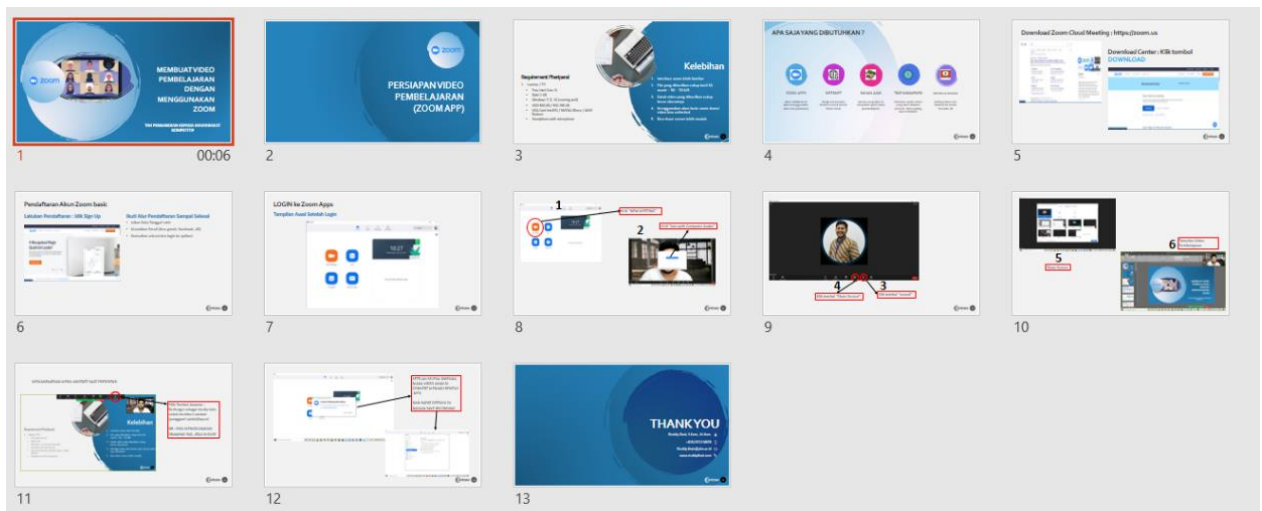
MEMBUAT VIDEO PEMBELAJARAN DENGAN MENGGUNAKAN ZOOM

1 00:06

zoom

PERSIAPAN VIDEO PEMBELAJARAN (ZOOM APP)

2

Kelebihan

Requirement Perangkat

3

APA SAJA YANG DIBUTUHKAN ?

4

Download Zoom Cloud Meeting : https://zoom.us

Download Center : Klik tombol DOWNLOAD

5

Pendaftaran Akun Zoom basic

Lakukan Pendaftaran : klik Sign Up

Buat Akun Pendaftaran Sampai Selesai

6

LOGIN ke Zoom Apps

Tampilan Awal Setelah Login

7

1

2

8

4

3

9

5

6

10

Kelebihan

11

12

THANK YOU

13